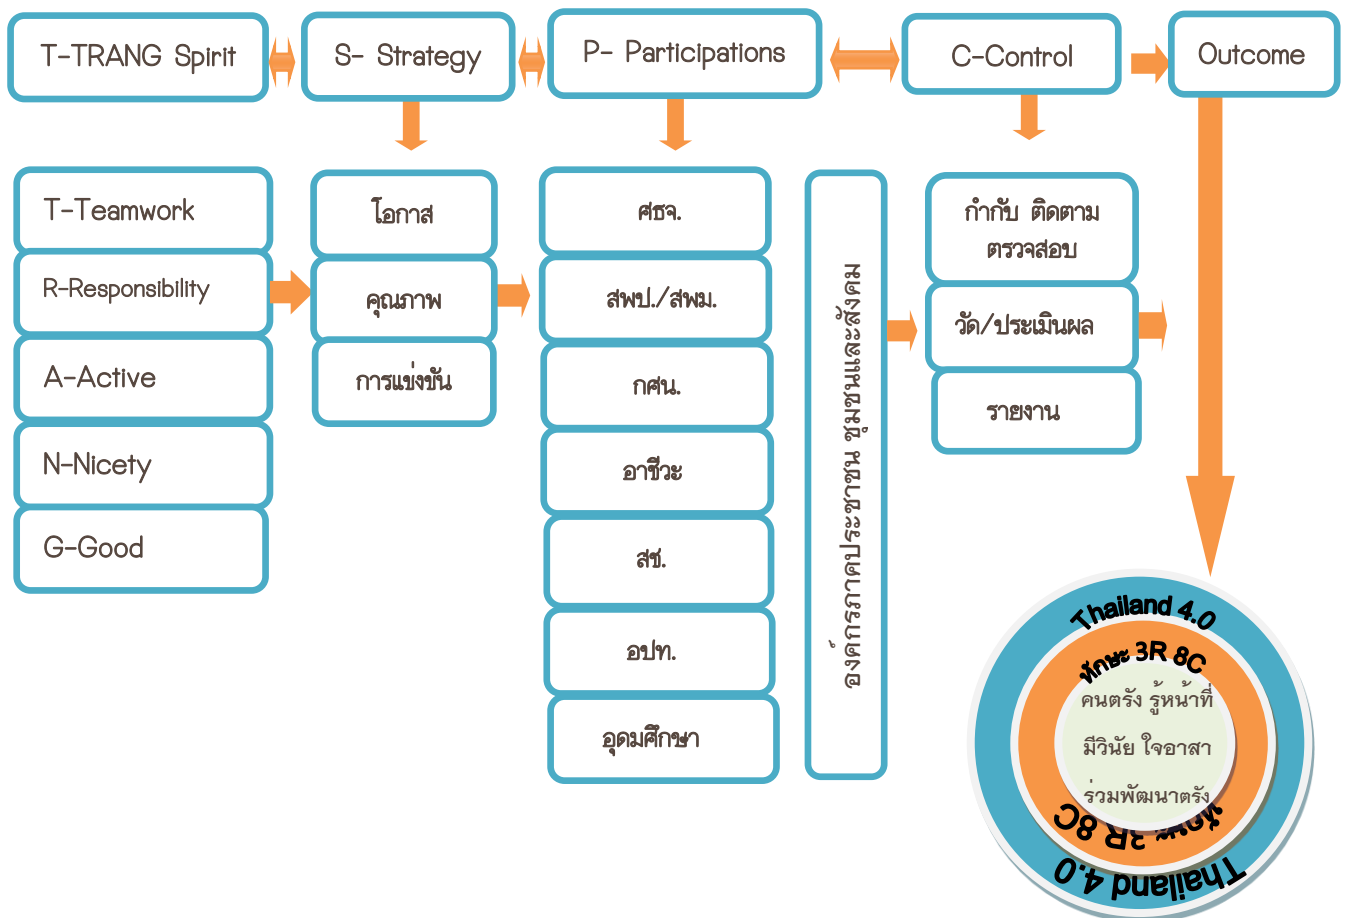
T-TRANG Spirit

S- Strategy

P- Participations

C-Control

Outcome

T-Teamwork

R-Responsibility

A-Active

N-Nicety

G-Good

โอกาส

คุณภาพ

การแข่งขัน

ศธจ.

สพป./สพม.

กศน.

อาชีวะ

สช.

อปท.

อุดมศึกษา

องค์กรภาคประชาชน ชุมชนและสังคม

กำกับ ติดตาม ตรวจสอบ

วัด/ประเมินผล

รายงาน

Thailand 4.0

ทักษะ 3R 8C

คนตรัง รู้หน้าที่

มีวินัย ใจอาสา

ร่วมพัฒนาตรัง

ทักษะ 3R 8C

Thailand 4.0